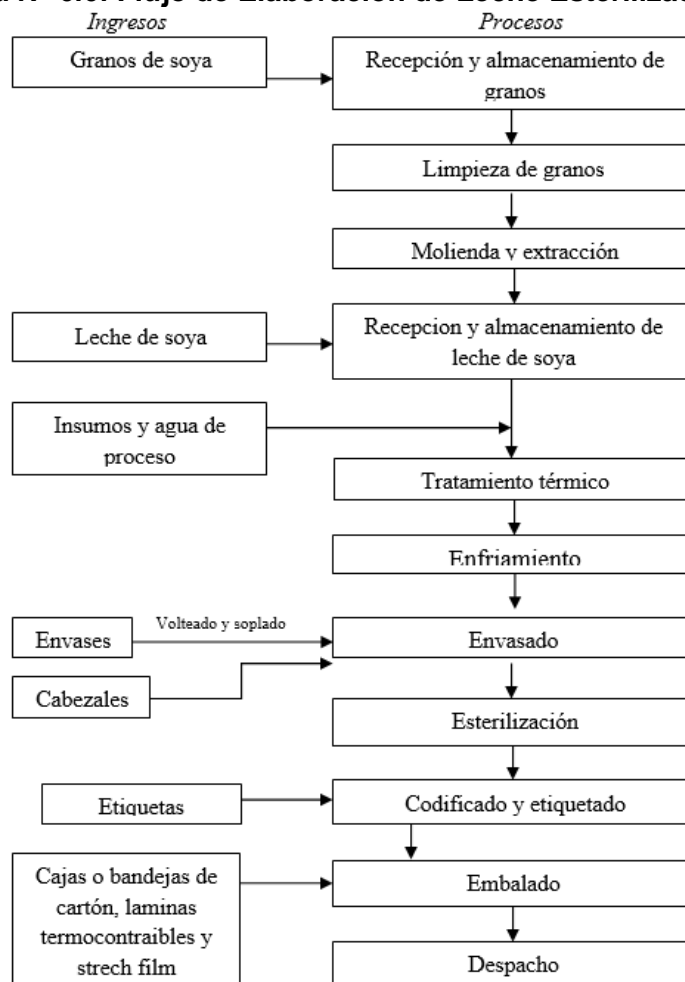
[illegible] Flujo de Elaboración de Leche Esteriliza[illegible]

Ingresos

Procesos

Granos de soya

Recepción y almacenamiento de granos

Limpieza de granos

Molienda y extracción

Leche de soya

Recepcion y almacenamiento de leche de soya

Insumos y agua de proceso

Tratamiento térmico

Enfriamiento

Envases

Volteado y soplado

Envasado

Cabezales

Esterilización

Etiquetas

Codificado y etiquetado

Cajas o bandejas de cartón, laminas termocontraibles y strech film

Embalado

Despacho